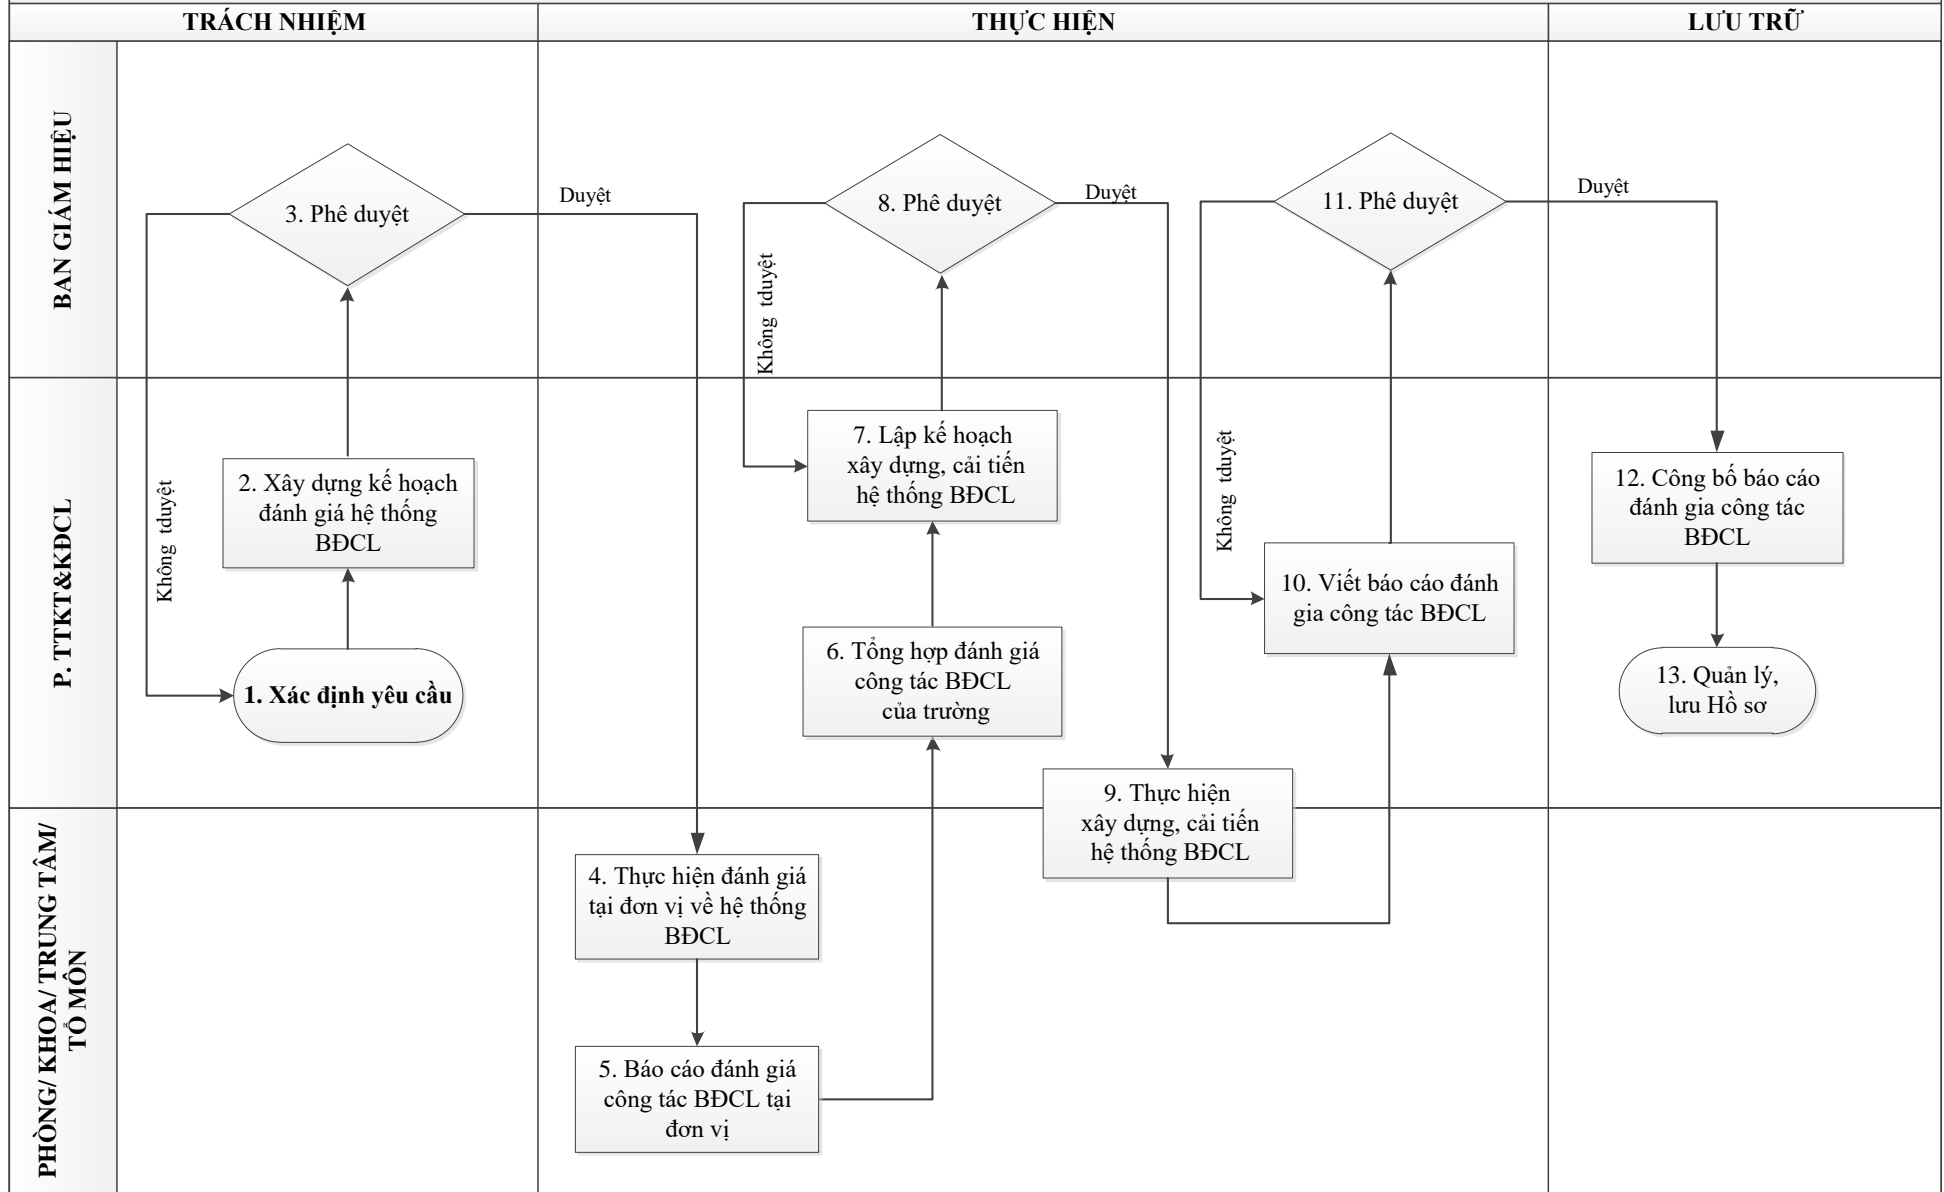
TRÁCH NHIỆM

THỰC HIỆN

LƯU TRỮ

BAN GIÁM HIỆU

P. TTKT&KĐCL

PHÒNG/ KHOA/ TRUNG TÂM/ TỔ MÔN

3. Phê duyệt

Duyệt

8. Phê duyệt

Duyệt

11. Phê duyệt

Duyệt

Không tduyệt

Không tduyệt

Không tduyệt

2. Xây dựng kế hoạch đánh giá hệ thống BĐCL

1. Xác định yêu cầu

7. Lập kế hoạch xây dựng, cải tiến hệ thống BĐCL

6. Tổng hợp đánh giá công tác BĐCL của trường

10. Viết báo cáo đánh gia công tác BĐCL

12. Công bố báo cáo đánh gia công tác BĐCL

13. Quản lý, lưu Hồ sơ

9. Thực hiện xây dựng, cải tiến hệ thống BĐCL

4. Thực hiện đánh giá tại đơn vị về hệ thống BĐCL

5. Báo cáo đánh giá công tác BĐCL tại đơn vị